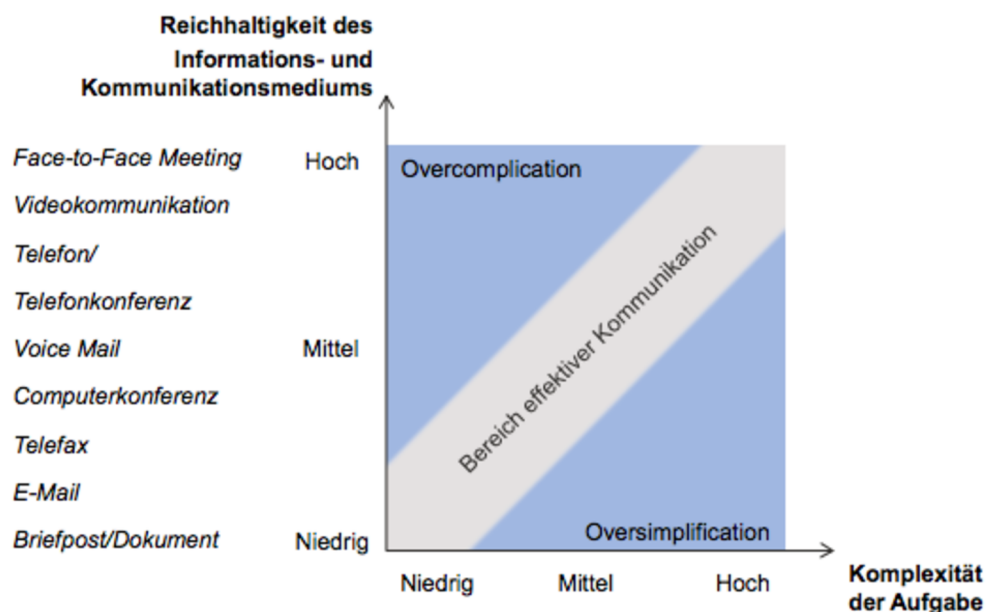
Reichhaltigkeit des Informations- und Kommunikationsmediums

Face-to-Face Meeting
Videokommunikation
Telefon/
Telefonkonferenz
Voice Mail
Computerkonferenz
Telefax
E-Mail
Briefpost/Dokument

Hoch
Mittel
Niedrig

Overcomplication

Bereich effektiver Kommunikation

Oversimplification

Niedrig
Mittel
Hoch

Komplexität der Aufgabe